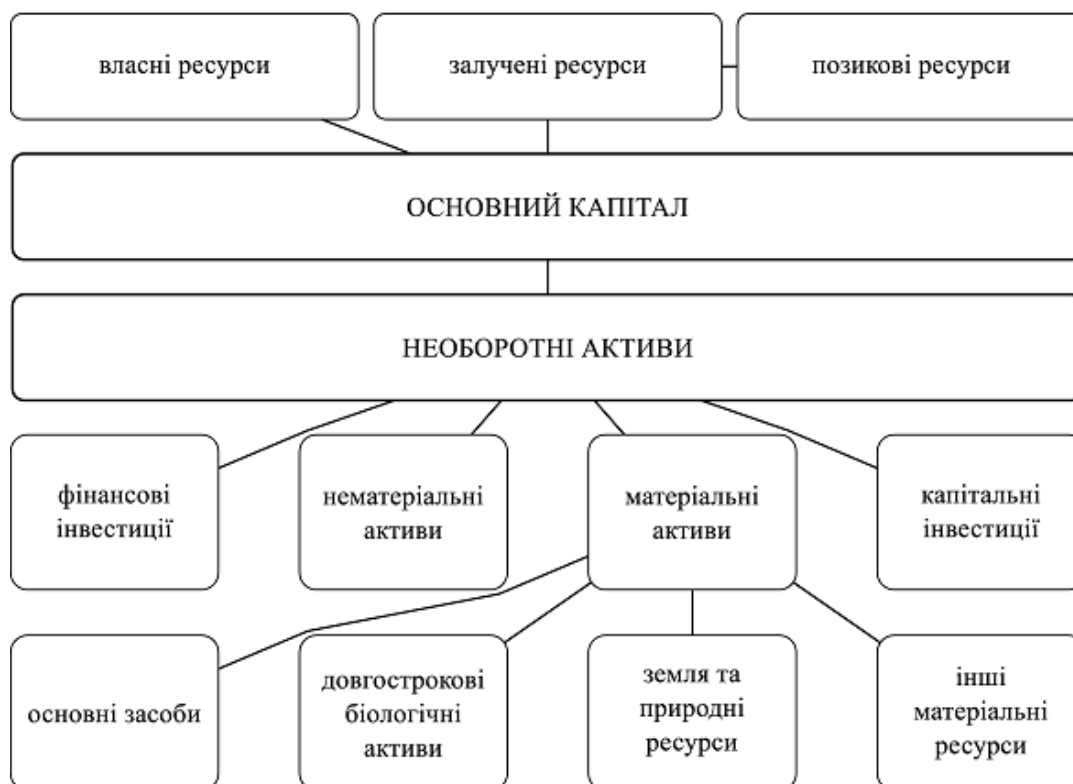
власні ресурси

залучені ресурси

позикові ресурси

ОСНОВНИЙ КАПІТАЛ

НЕОБОРОТНІ АКТИВИ

фінансові інвестиції

нематеріальні активи

матеріальні активи

капітальні інвестиції

основні засоби

довгострокові біологічні активи

земля та природні ресурси

інші матеріальні ресурси